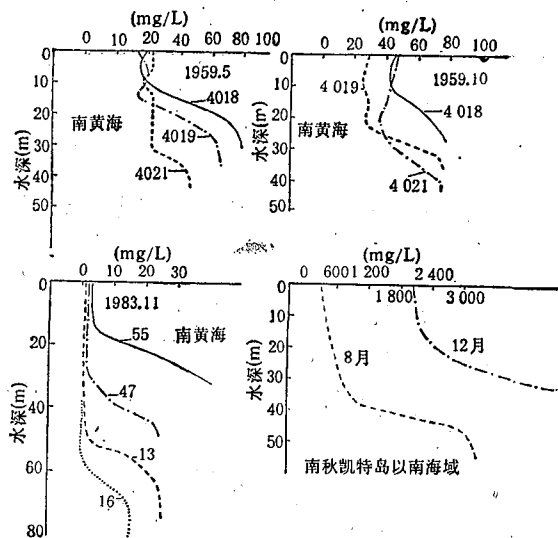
(mg/L)
0 20 40 60 80 100
0
10
20
30
40
50
水深(m)
1959.5
4018
南黄海
4019
4021

(mg/L)
0 20 40 60 80 100
0
10
20
30
40
50
4 019
1959.10
4 018
南黄海
4 021

(mg/L)
0 10 20 30
0
20
40
60
80
水深(m)
1983.11
55
南黄海
47
13
16

(mg/L)
0 600 1 200 2 400
1 800 3 000
0
10
20
30
40
50
水深(m)
12月
8月
南秋凯特岛以南海域